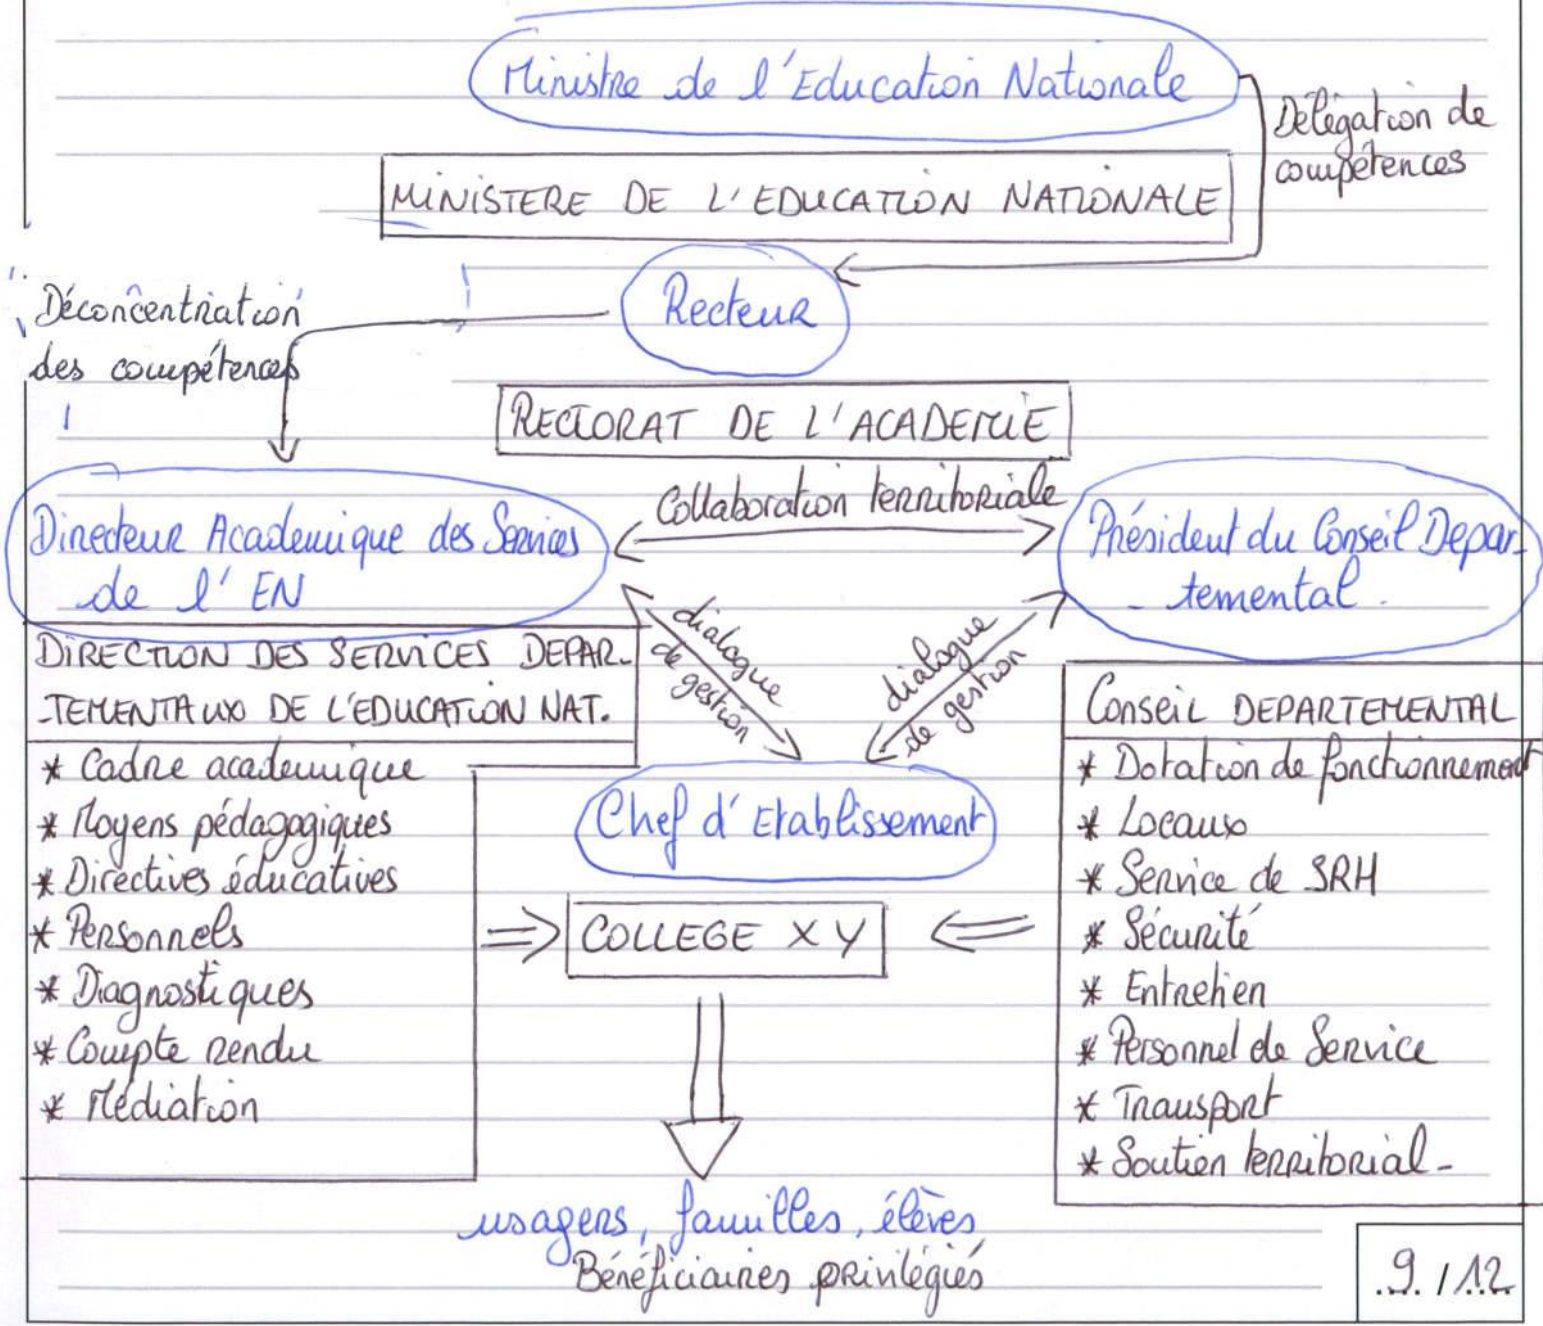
Ministre de l'Education Nationale

MINISTERE DE L'EDUCATION NATIONALE

Délégation de compétences

Déconcentration des compétences

Recteur

RECTORAT DE L'ACADEMIE

Directeur Academique des Services de l'EN

Collaboration territoriale

Président du Conseil Departemental.

DIRECTION DES SERVICES DEPARTEMENTAUX DE L'EDUCATION NAT.

dialogue de gestion

dialogue de gestion

Conseil DEPARTEMENTAL

* Cadre academique
* Moyens pédagogiques
* Directives éducatives
* Personnels
* Diagnostiques
* Compte rendu
* Médiation

Chef d'Etablissement

COLLEGE XY

* Dotation de fonctionnement
* Locaux
* Service de SRH
* Sécurité
* Entretien
* Personnel de Service
* Transport
* Soutien territorial -

usagers, familles, élèves
Bénéficiaires privilégiés

9/12